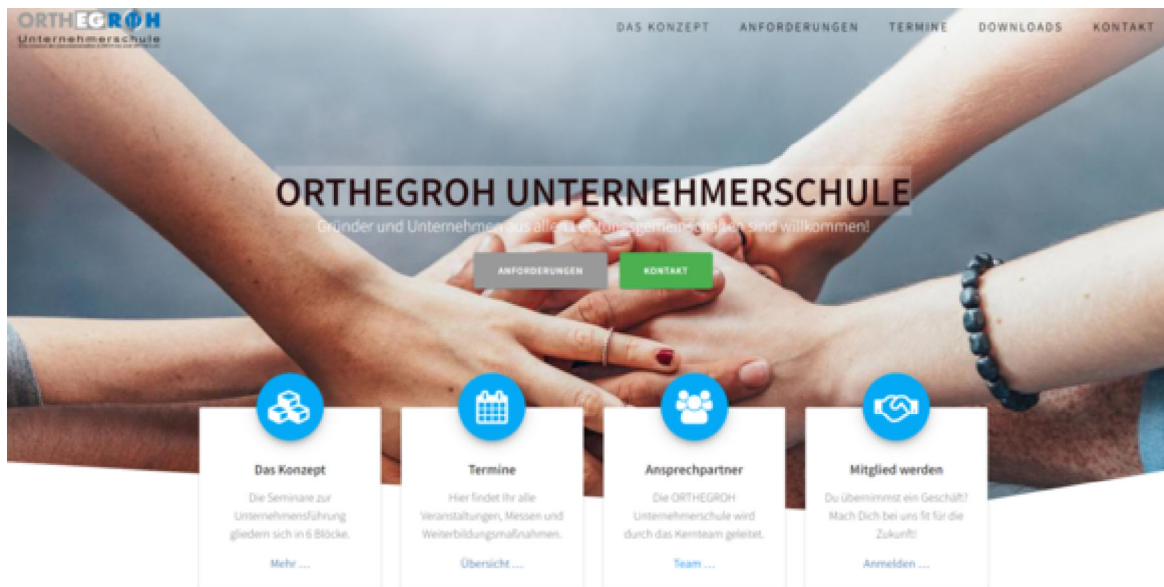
ORTHEGROH
Unternehmerschule
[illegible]

DAS KONZEPT ANFORDERUNGEN TERMINE DOWNLOADS KONTAKT

ORTHEGROH UNTERNEHMERSCHULE

Gründer und Unternehmer aus allen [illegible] sind willkommen!

ANFORDERUNGEN KONTAKT

Das Konzept
Die Seminare zur Unternehmensführung gliedern sich in 6 Blöcke.
Mehr ...

Termine
Hier findet Ihr alle Veranstaltungen, Messen und Weiterbildungsmaßnahmen.
Übersicht ...

Ansprechpartner
Die ORTHEGROH Unternehmerschule wird durch das Kernteam geleitet.
Team ...

Mitglied werden
Du übernimmst ein Geschäft? Mach Dich bei uns fit für die Zukunft!
Anmelden ...